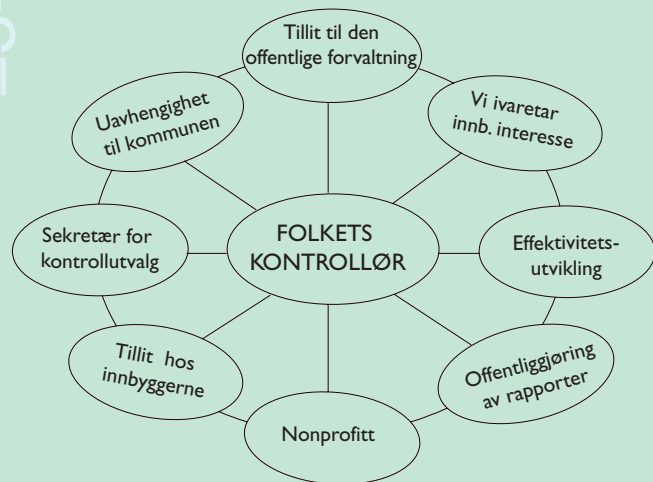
Tillit til den offentlige forvaltning

Uavhengighet til kommunen

Vi ivaretar innb. interesse

Sekretær for kontrollutvalg

FOLKETS KONTROLLØR

Effektivitets-utvikling

Tillit hos innbyggerne

Offentliggjøring av rapporter

Nonprofitt